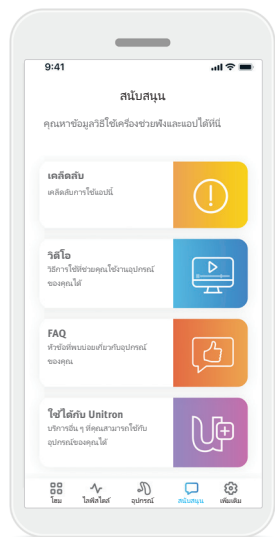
9:41

สนับสนุน

คุณหาข้อมูลวิธีใช้เครื่องช่วยฟังและแอปได้ที่นี่

เคล็ดลับ
เคล็ดลับการใช้แอปนี้

วิดีโอ
วิธีการใช้ช่วยคุณใช้งานอุปกรณ์ของคุณได้

FAQ
หัวข้อที่พบบ่อยเกี่ยวกับอุปกรณ์ของคุณ

ใช้ได้กับ Unitron
บริการอื่น ๆ ที่คุณสามารถใช้กับอุปกรณ์ของคุณได้

โฮม
ไลฟ์สไตล์
อุปกรณ์
สนับสนุน
เพิ่มเติม